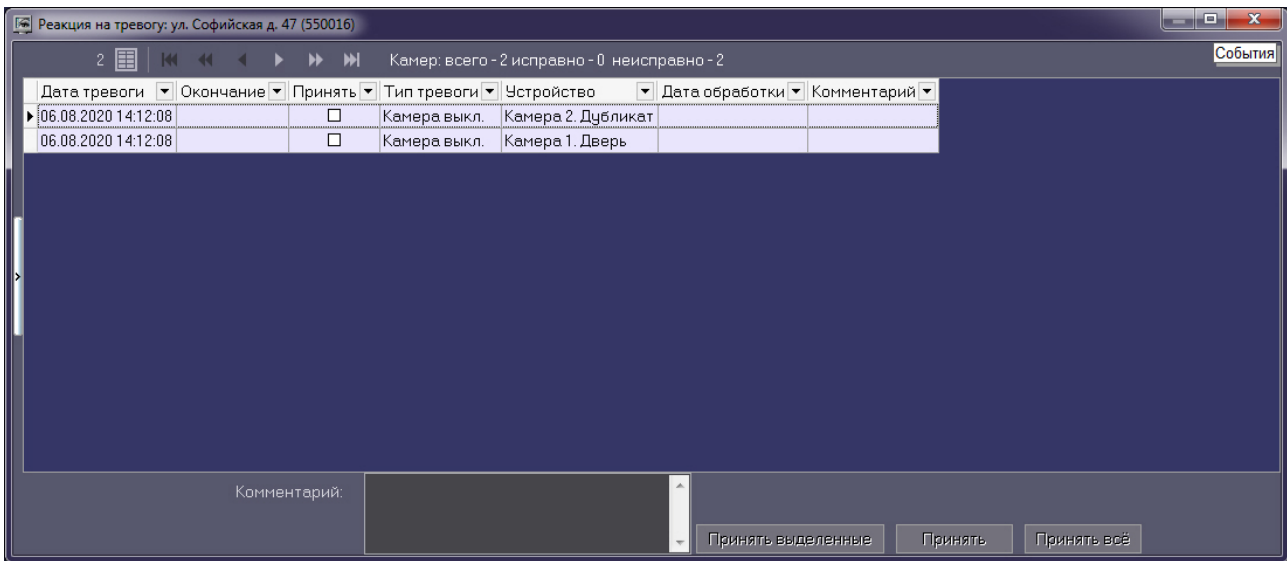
Реакция на тревогу: ул. Софийская д. 47 (550016)

2 Камер: всего - 2 исправно - 0 неисправно - 2

События

| Дата тревоги | Окончание | Принять | Тип тревоги | Устройство | Дата обработки | Комментарий |
|---|---|---|---|---|---|---|
| 06.08.2020 14:12:08 | | ☐ | Камера выкл. | Камера 2. Дубликат | | |
| 06.08.2020 14:12:08 | | ☐ | Камера выкл. | Камера 1. Дверь | | |

Комментарий:

Принять выделенные Принять Принять всё